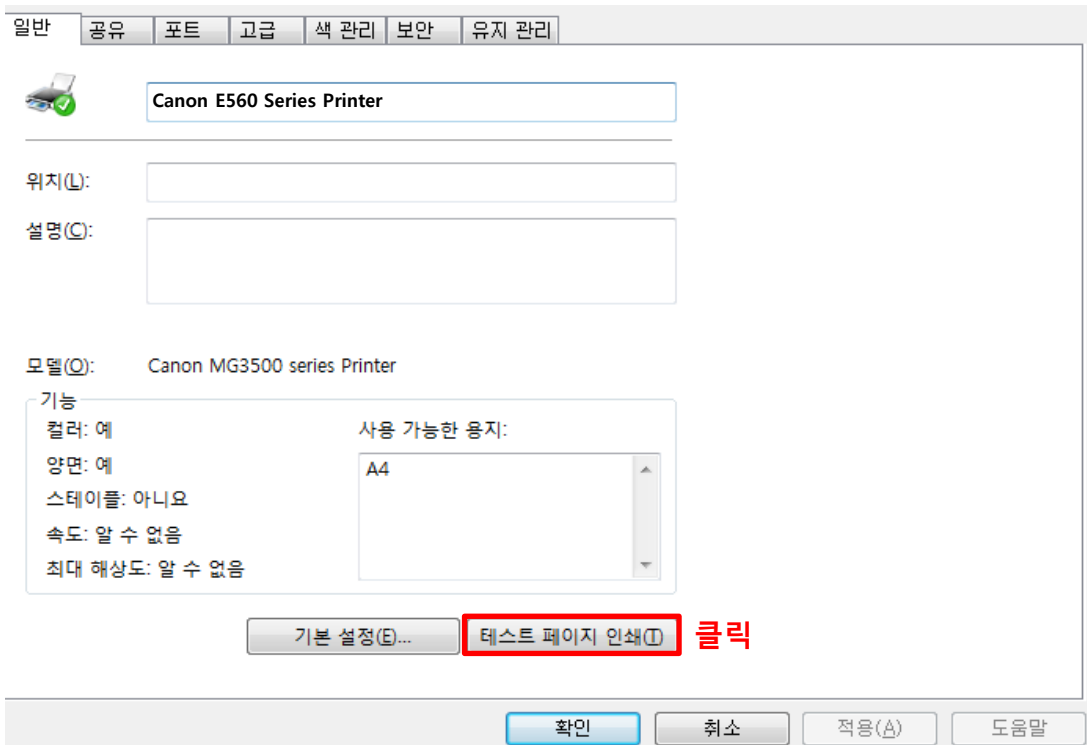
일반 | 공유 | 포트 | 고급 | 색 관리 | 보안 | 유지 관리

Canon E560 Series Printer

위치(L):

설명(C):

모델(O): Canon MG3500 series Printer

기능

컬러: 예

양면: 예

스테이플: 아니요

속도: 알 수 없음

최대 해상도: 알 수 없음

사용 가능한 용지:

A4

기본 설정(E)... 테스트 페이지 인쇄(T) 클릭

확인 취소 적용(A) 도움말